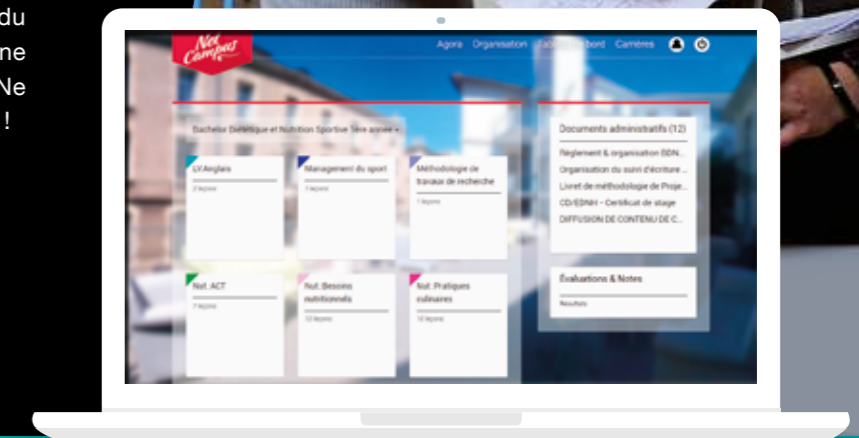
du
ne
Ne
!

Net Campus

Agora Organisation Tableau de bord Carrières

Bachelor Diététique et Nutrition Sportive 1ère année

LV Anglais
2 leçons

Management du sport
1 leçons

Méthodologie de travaux de recherche
1 leçons

Nut. ACT
7 leçons

Nut. Besoins nutritionnels
10 leçons

Nut. Pratiques culinaires
10 leçons

Documents administratifs (12)
Règlement & organisation EDN...
Organisation du suivi d'écriture ...
Livret de méthodologie de Proje...
CD/EDNH - Certificat de stage
DIFFUSION DE CONTENU DE C...

Évaluations & Notes
Résultats